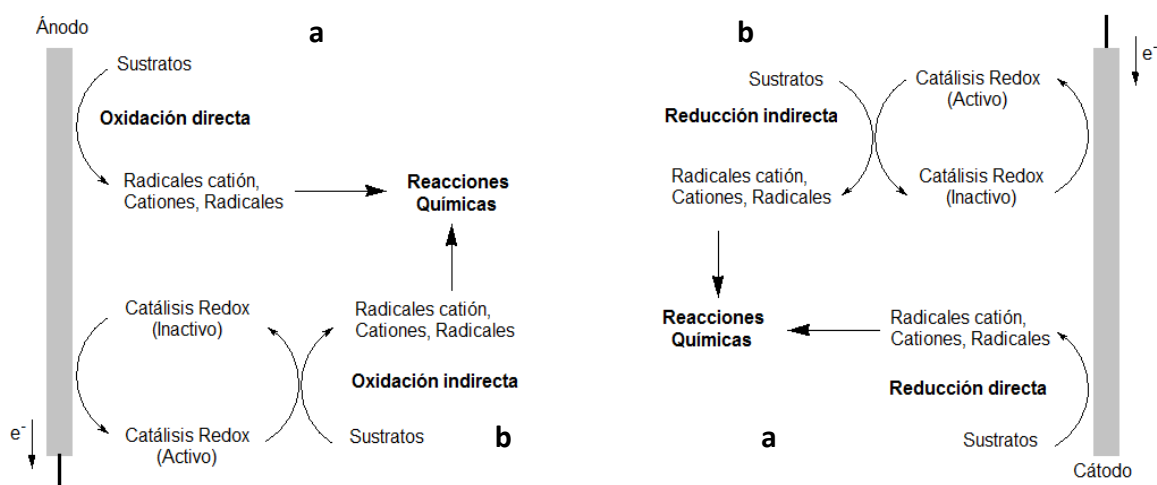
Ánodo

a

Sustratos

Oxidación directa

Radicales catión, Cationes, Radicales

Reacciones Químicas

Catálisis Redox (Inactivo)

Radicales catión, Cationes, Radicales

Oxidación indirecta

$e^-$

Catálisis Redox (Activo)

Sustratos

b

b

$e^-$

Sustratos

Catálisis Redox (Activo)

Reducción indirecta

Radicales catión, Cationes, Radicales

Catálisis Redox (Inactivo)

Reacciones Químicas

Radicales catión, Cationes, Radicales

Reducción directa

a

Sustratos

Cátodo